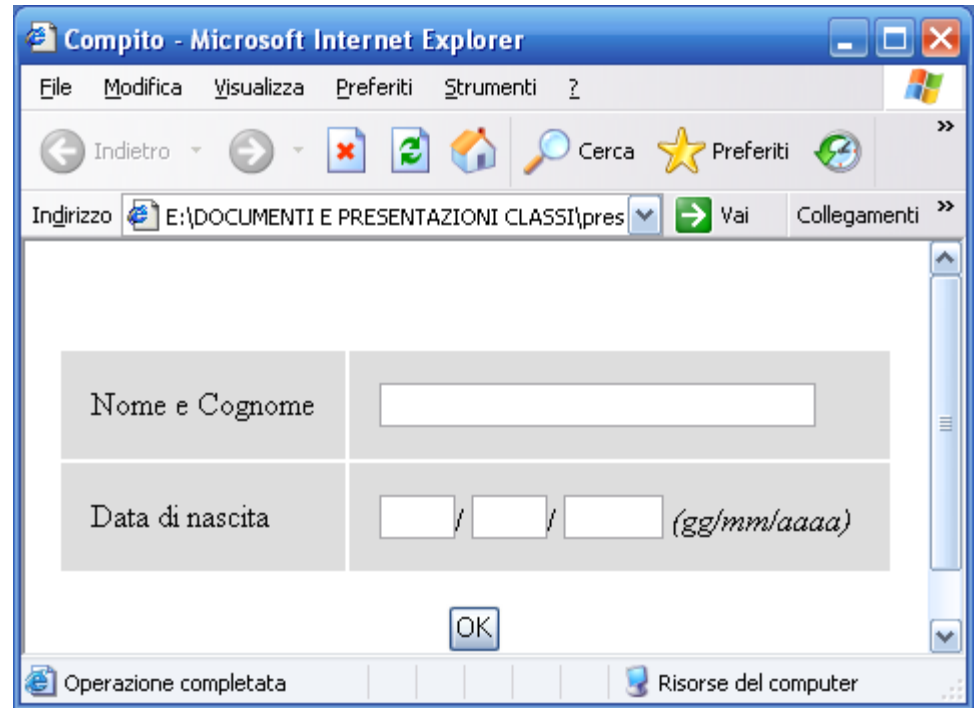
Compito - Microsoft Internet Explorer

File Modifica Visualizza Preferiti Strumenti ?

Indietro Cerca Preferiti »

Indirizzo E:\DOCUMENTI E PRESENTAZIONI CLASSI\pres Vai Collegamenti »

| Nome e Cognome | |
|---|---|
| Data di nascita | / / (gg/mm/aaaa) |

OK

Operazione completata Risorse del computer